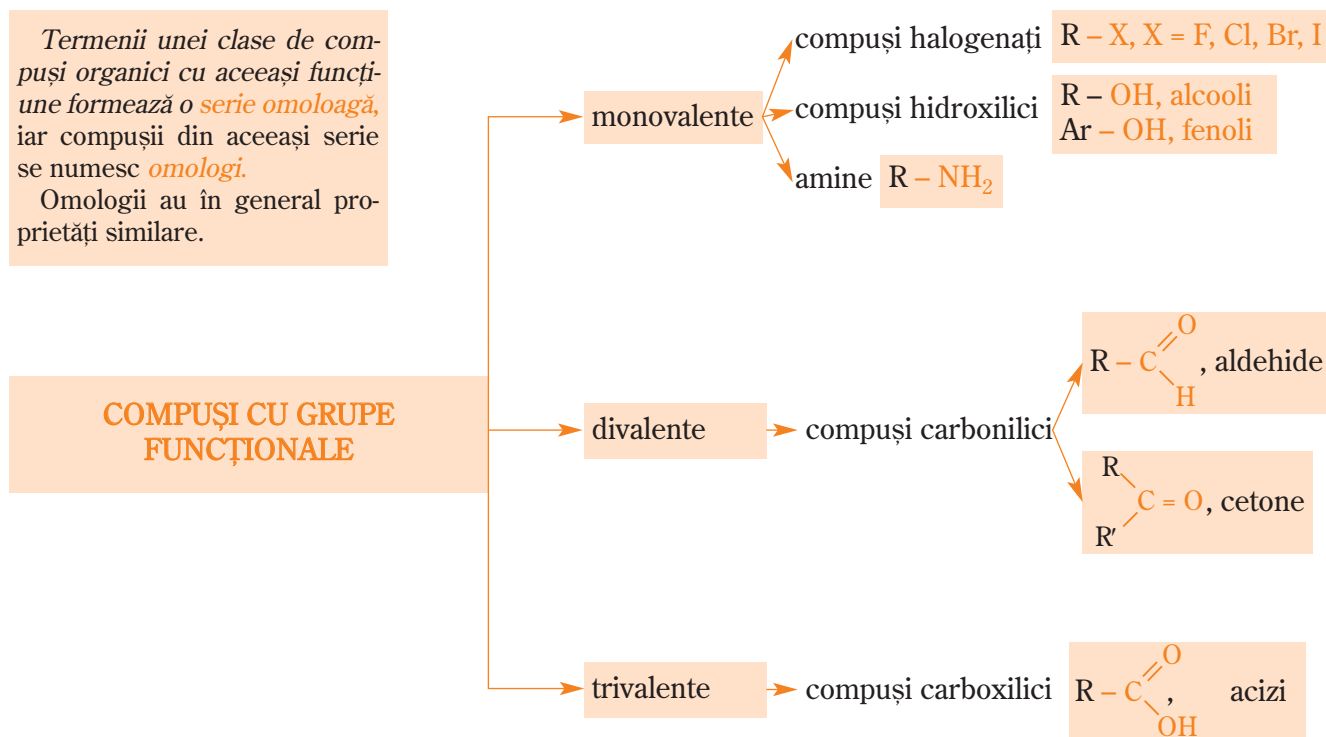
Termenii unei clase de compuși organici cu aceeași funcțiune formează o serie omoloagă, iar compușii din aceeași serie se numesc omologi.

Omologii au în general proprietăți similare.

COMPUȘI CU GRUPE FUNCȚIONALE

monovalente

compuși halogenați R – X, X = F, Cl, Br, I

compuși hidroxilici R – OH, alcooli
Ar – OH, fenoli

amine R – $NH_2$

divalente

compuși carbonilici

R – C(=O)H, aldehide

R(R′)C = O, cetone

trivalente

compuși carboxilici R – C(=O)OH, acizi